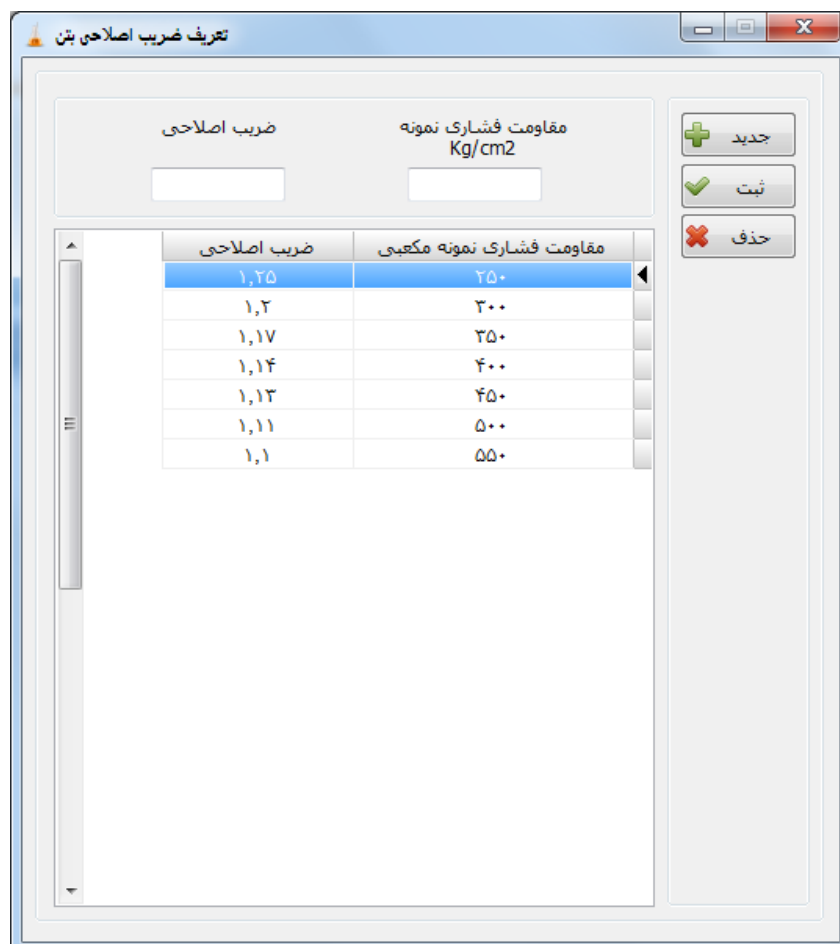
تعریف ضریب اصلاحی بتن

مقاومت فشاری نمونه
Kg/cm2

ضریب اصلاحی

جدید
ثبت
حذف

| مقاومت فشاری نمونه مکعبی | ضریب اصلاحی |
|---|---|
| ۲۵۰ | ۱,۲۵ |
| ۳۰۰ | ۱,۲ |
| ۳۵۰ | ۱,۱۷ |
| ۴۰۰ | ۱,۱۴ |
| ۴۵۰ | ۱,۱۳ |
| ۵۰۰ | ۱,۱۱ |
| ۵۵۰ | ۱,۱ |